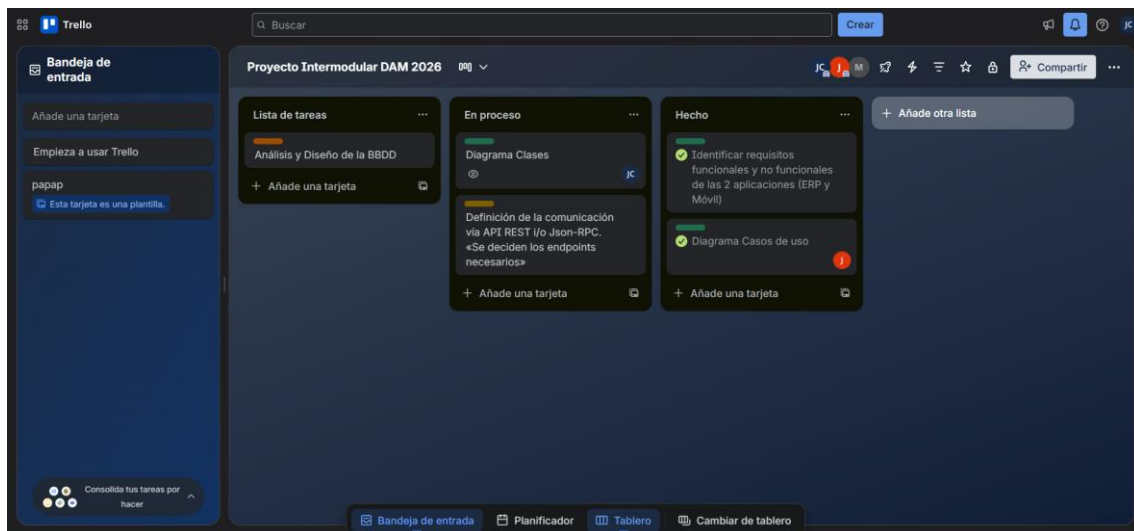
Trello

Buscar

Crear

JC

Bandeja de entrada

Añade una tarjeta

Empieza a usar Trello

papap

Esta tarjeta es una plantilla.

Consolida tus tareas por hacer

Proyecto Intermodular DAM 2026

JC J M

Compartir

Lista de tareas

Análisis y Diseño de la BBDD

+ Añade una tarjeta

En proceso

Diagrama Clases

JC

Definición de la comunicación vía API REST i/o Json-RPC. «Se deciden los endpoints necesarios»

+ Añade una tarjeta

Hecho

Identificar requisitos funcionales y no funcionales de las 2 aplicaciones (ERP y Móvil)

Diagrama Casos de uso

J

+ Añade una tarjeta

+ Añade otra lista

Bandeja de entrada

Planificador

Tablero

Cambiar de tablero